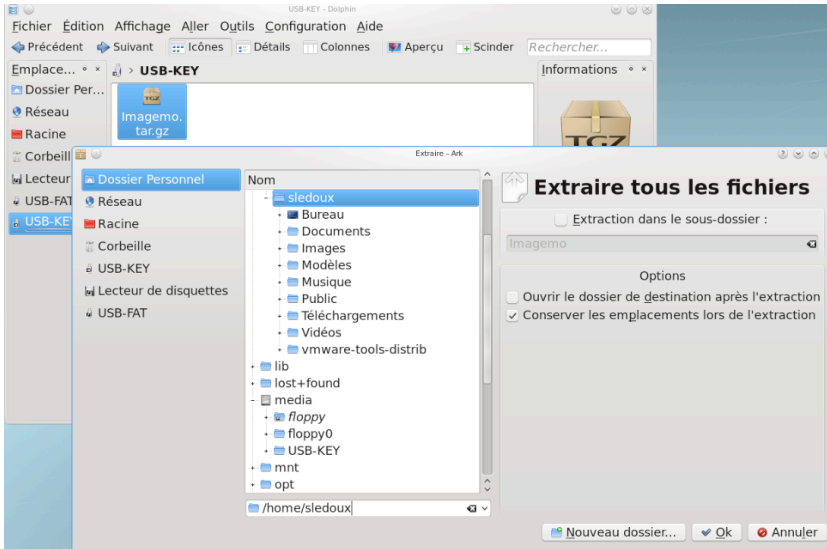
USB-KEY – Dolphin

Fichier Édition Affichage Aller Outils Configuration Aide

Précédent Suivant Icônes Détails Colonnes Aperçu Scinder Rechercher...

Emplace... USB-KEY Informations

Dossier Per...
Réseau
Racine
Corbeill
Lecteur
USB-FAT
USB-KEY

Imagemo.tar.gz

TGZ

Extraire – Ark

Dossier Personnel
Réseau
Racine
Corbeille
USB-KEY
Lecteur de disquettes
USB-FAT

Nom
sledoux
Bureau
Documents
Images
Modèles
Musique
Public
Téléchargements
Vidéos
vmware-tools-distrib
lib
lost+found
media
floppy
floppy0
USB-KEY
mnt
opt

/home/sledoux

Extraire tous les fichiers

Extraction dans le sous-dossier :

Imagemo

Options

Ouvrir le dossier de destination après l'extraction
Conserver les emplacements lors de l'extraction

Nouveau dossier... Ok Annuler